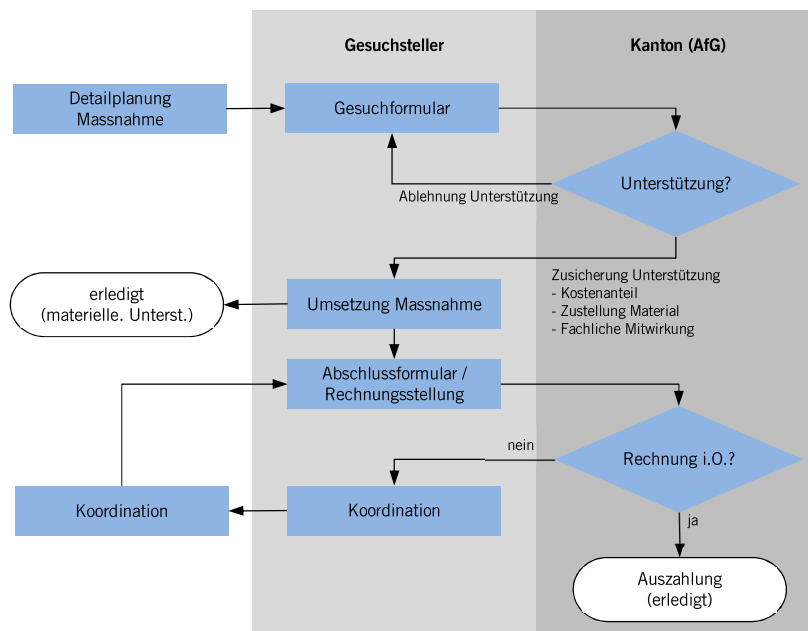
Gesuchsteller

Kanton (AfG)

Detailplanung Massnahme

Gesuchformular

Unterstützung?

Ablehnung Unterstützung

Zusicherung Unterstützung
- Kostenanteil
- Zustellung Material
- Fachliche Mitwirkung

erledigt (materielle. Unterst.)

Umsetzung Massnahme

Abschlussformular / Rechnungsstellung

Rechnung i.O.?

nein

Koordination

Koordination

ja

Auszahlung (erledigt)